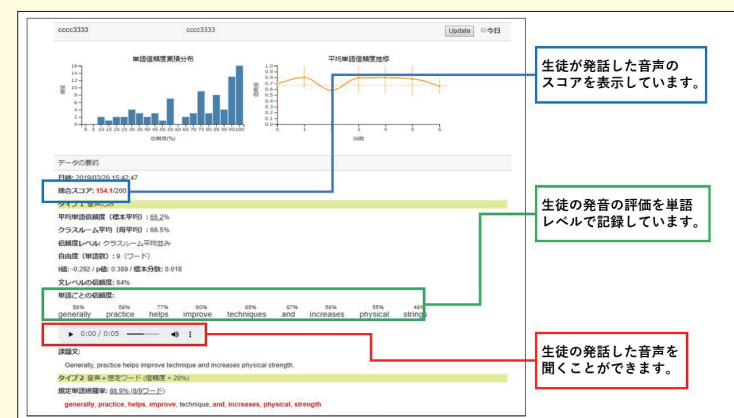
cccc3333 cccc3333 Update 今日

単語信頼度累積分布

平均単語信頼度推移

頻度

信頼度(%)

0 5 10 15 20 25 30 35 40 45 50 55 60 65 70 75 80 85 90 95 100

信頼度

回数

データの要約

日時: 2019/03/20 15:42:47

総合スコア: 154.1/200

タイプ1 音声のみ

平均単語信頼度（標本平均）: 65.2%

クラスルーム平均（母平均）: 66.5%

信頼度レベル: クラスルーム平均並み

自由度（単語数）: 9（ワード）

t値: -0.292 / p値: 0.389 / 標本分散: 0.018

文レベルの信頼度: 64%

単語ごとの信頼度:

| 58% | 59% | 77% | 60% | 65% | 87% | 58% | 55% | 40% |
|---|---|---|---|---|---|---|---|---|
| generally | practice | helps | improve | techniques | and | increases | physical | strings |

0:00 / 0:05

課題文:

Generally, practice helps improve technique and increases physical strength.

タイプ2 音声＋想定ワード（信頼度 > 20%）

想定単語網羅率: 88.9% (8/9ワード)

generally, practice, helps, improve, technique, and, increases, physical, strength

生徒が発話した音声のスコアを表示しています。

生徒の発音の評価を単語レベルで記録しています。

生徒の発話した音声を聞くことができます。